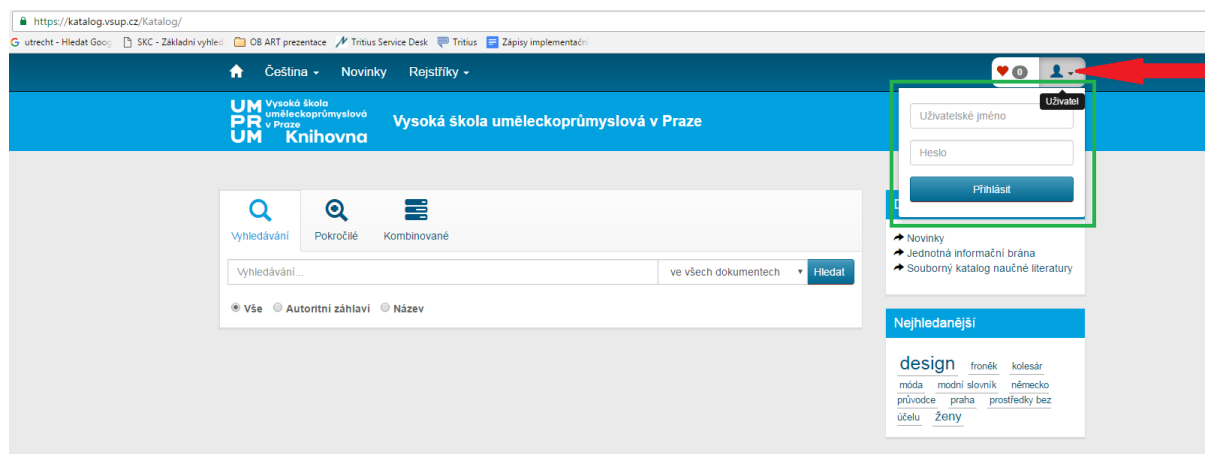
https://katalog.vsup.cz/Katalog/

utrecht - Hledat Goog | SKC - Základní vyhled | OB ART prezentace | Tritius Service Desk | Tritius | Zápisy implementační

Čeština | Novinky | Rejstříky

0

Uživatel

UM PR UM Vysoká škola uměleckoprůmyslová v Praze Knihovna

Vysoká škola uměleckoprůmyslová v Praze

Uživatelské jméno

Heslo

Přihlásit

Vyhledávání | Pokročilé | Kombinované

Vyhledávání...

ve všech dokumentech

Hledat

Vše | Autoritní záhlaví | Název

Novinky
Jednotná informační brána
Souborný katalog naučné literatury

Nejhledanější

design froněk kolesár móda modní slovník německo průvodce praha prostředky bez účelu ženy